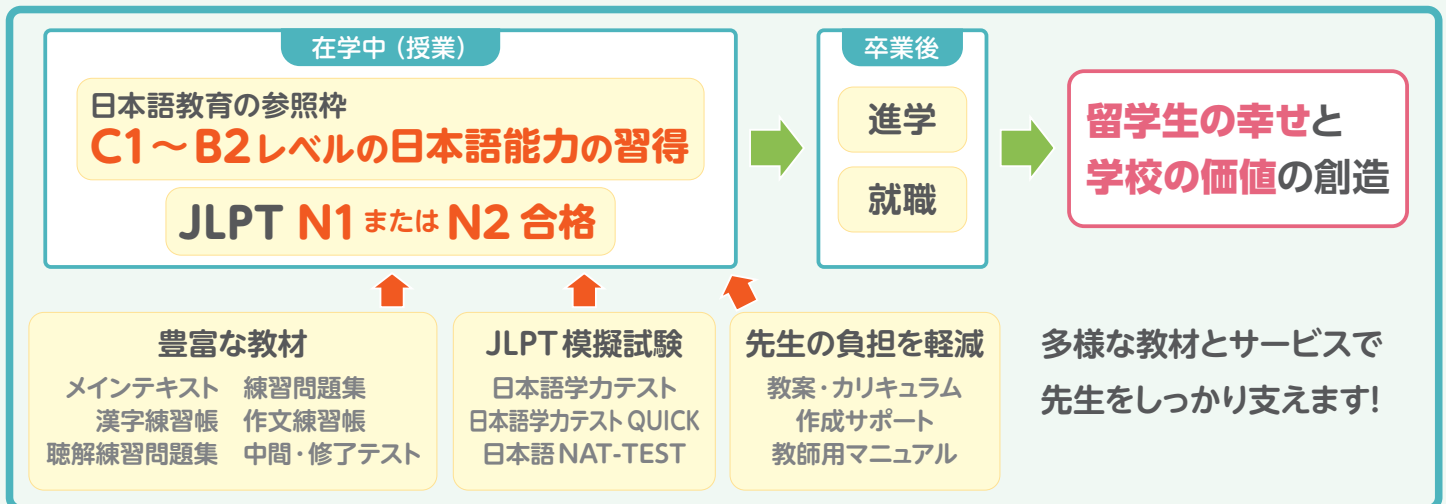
在学中（授業）

日本語教育の参照枠
C1～B2レベルの日本語能力の習得

JLPT N1またはN2合格

卒業後

進学

就職

留学生の幸せと
学校の価値の創造

豊富な教材
メインテキスト　練習問題集
漢字練習帳　作文練習帳
聴解練習問題集　中間・修了テスト

JLPT模擬試験
日本語学力テスト
日本語学力テストQUICK
日本語NAT-TEST

先生の負担を軽減
教案・カリキュラム
作成サポート
教師用マニュアル

多様な教材とサービスで
先生をしっかり支えます!